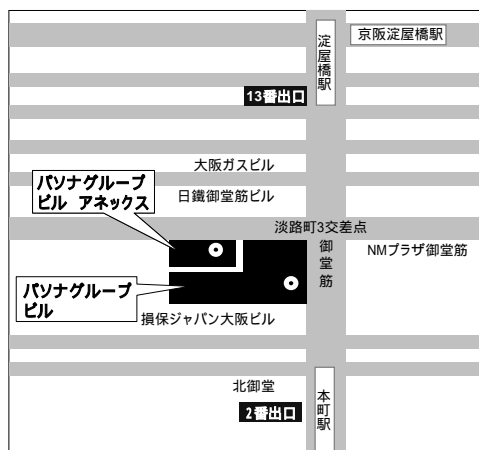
京阪淀屋橋駅

淀屋橋駅

13番出口

大阪ガスビル

パソナグループ ビル アネックス

日鐵御堂筋ビル

淡路町3交差点

御堂筋

NMプラザ御堂筋

パソナグループ ビル

損保ジャパン大阪ビル

北御堂

2番出口

本町駅